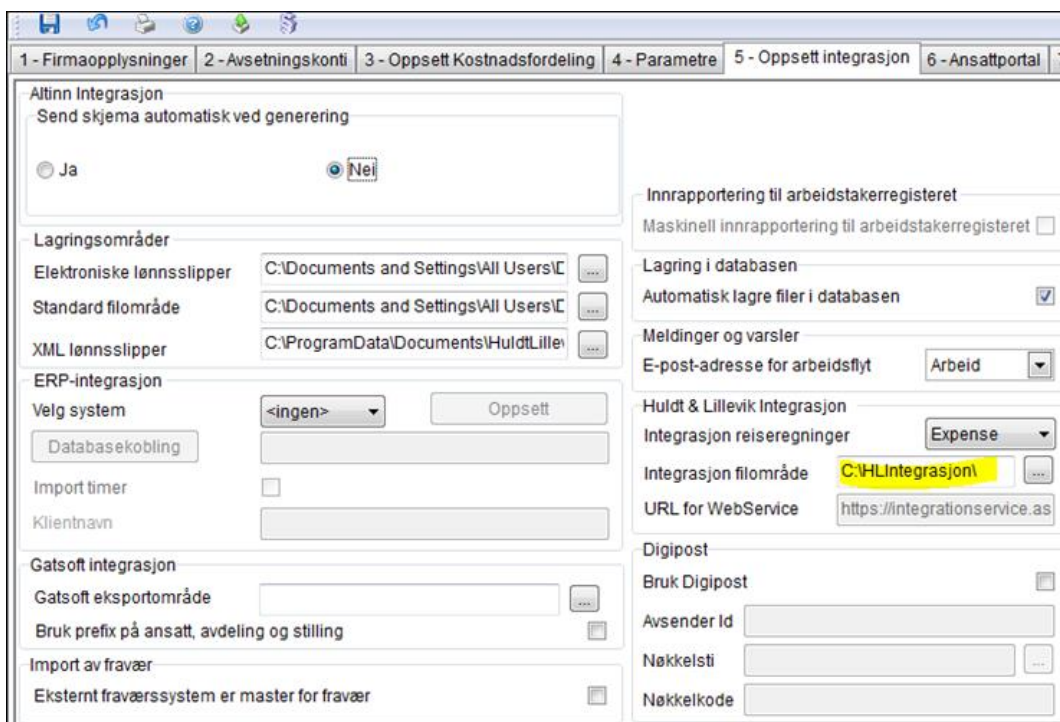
1 - Firmaopplysninger | 2 - Avsetningskonti | 3 - Oppsett Kostnadsfordeling | 4 - Parametre | 5 - Oppsett integrasjon | 6 - Ansattportal

Altinn Integrasjon
Send skjema automatisk ved generering
Ja
Nei

Lagringsområder
Elektroniske lønnsslipper C:\Documents and Settings\All Users\D ...
Standard filområde C:\Documents and Settings\All Users\D ...
XML lønnsslipper C:\ProgramData\Documents\HuldtLille ...

ERP-integrasjon
Velg system <ingen> Oppsett
Databasekobling
Import timer
Klientnavn

Gatsoft integrasjon
Gatsoft eksportområde ...
Bruk prefix på ansatt, avdeling og stilling

Import av fravær
Eksternt fraværssystem er master for fravær

Innrapportering til arbeidstakerregisteret
Maskinell innrapportering til arbeidstakerregisteret

Lagring i databasen
Automatisk lagre filer i databasen

Meldinger og varsler
E-post-adresse for arbeidsflyt Arbeid

Huldt & Lillevik Integrasjon
Integrasjon reiseregninger Expense
Integrasjon filområde C:\HLIntegrasjon\ ...
URL for WebService https://integrationservice.as

Digipost
Bruk Digipost
Avsender Id
Nøkkelsti ...
Nøkkelkode